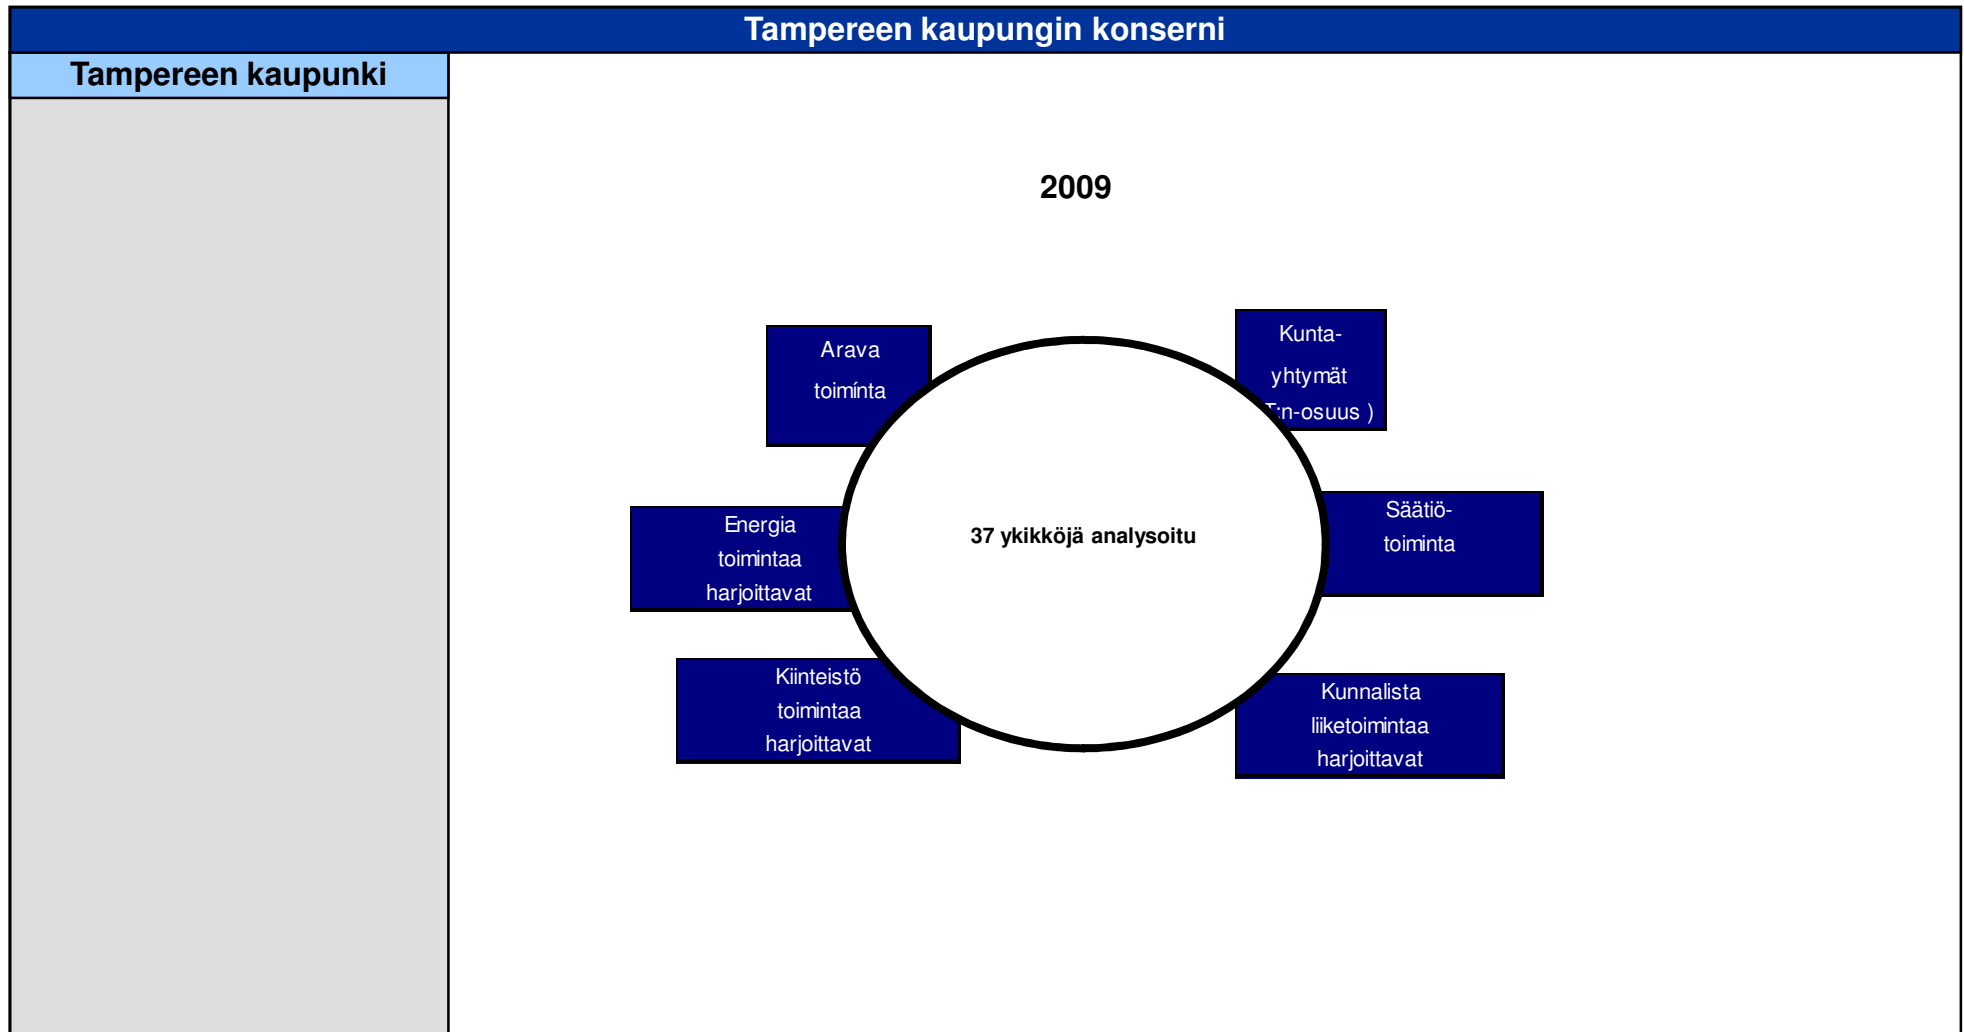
Tampereen kaupungin konserni

Tampereen kaupunki

2009

Arava toimínta

Kunta-yhtymät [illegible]n-osuus )

Energia toimintaa harjoittavat

37 ykikköjä analysoitu

Säätiö-toiminta

Kiinteistö toimintaa harjoittavat

Kunnalista liiketoimintaa harjoittavat